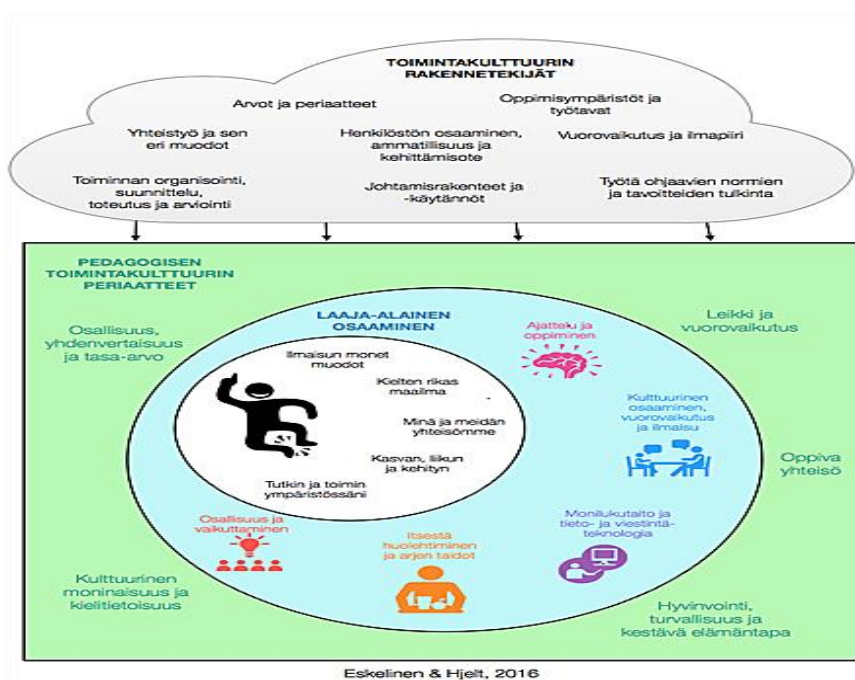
TOIMINTAKULTTUURIN RAKENNETEKIJÄT

Arvot ja periaatteet

Oppimisympäristöt ja työtavat

Yhteistyö ja sen eri muodot

Henkilöstön osaaminen, ammatillisuus ja kehittämisote

Vuorovaikutus ja ilmapiiri

Toiminnan organisointi, suunnittelu, toteutus ja arviointi

Johtamisrakenteet ja -käytännöt

Työtä ohjaavien normien ja tavoitteiden tulkinta

PEDAGOGISEN TOIMINTAKULTTUURIN PERIAATTEET

Osallisuus, yhdenvertaisuus ja tasa-arvo

LAAJA-ALAINEN OSAAMINEN

Ajattelu ja oppiminen

Leikki ja vuorovaikutus

Ilmaisun monet muodot

Kielten rikas maailma

Minä ja meidän yhteisömme

Kasvan, liikun ja kehityn

Tutkin ja toimin ympäristössäni

Kulttuurinen osaaminen, vuorovaikutus ja ilmaisu

Oppiva yhteisö

Osallisuus ja vaikuttaminen

Itsestä huolehtiminen ja arjen taidot

Monilukutaito ja tieto- ja viestintäteknologia

Kulttuurinen moninaisuus ja kielitietoisuus

Hyvinvointi, turvallisuus ja kestävä elämäntapa

Eskelinen & Hjelt, 2016